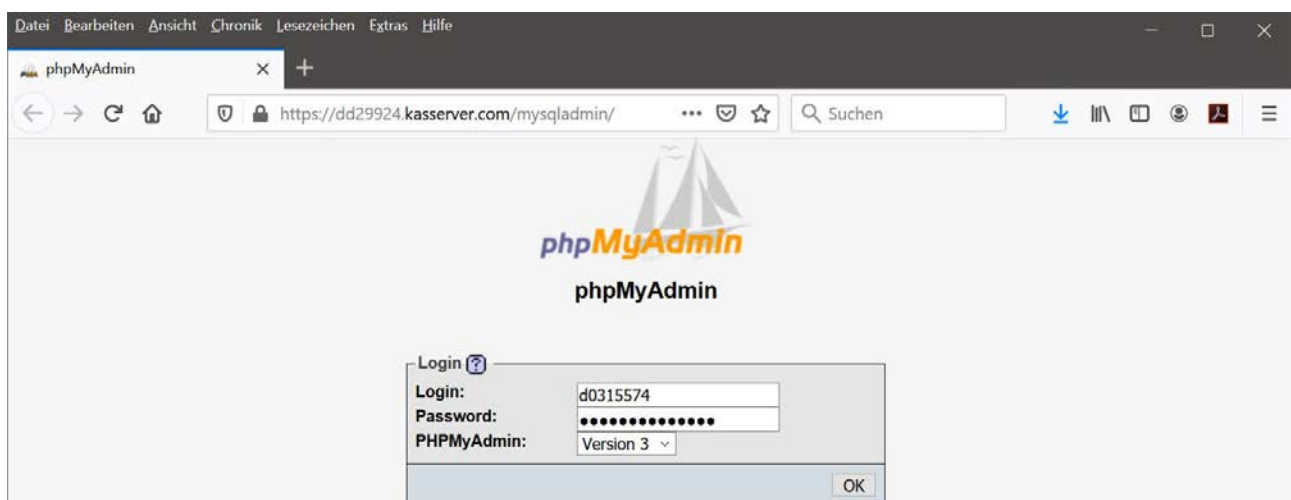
Datei Bearbeiten Ansicht Chronik Lesezeichen Extras Hilfe

phpMyAdmin

https://dd29924.kasserver.com/mysqladmin/

Suchen

phpMyAdmin

phpMyAdmin

Login ?

Login: d0315574

Password: •••••••••••••••

PHPMyAdmin: Version 3

OK